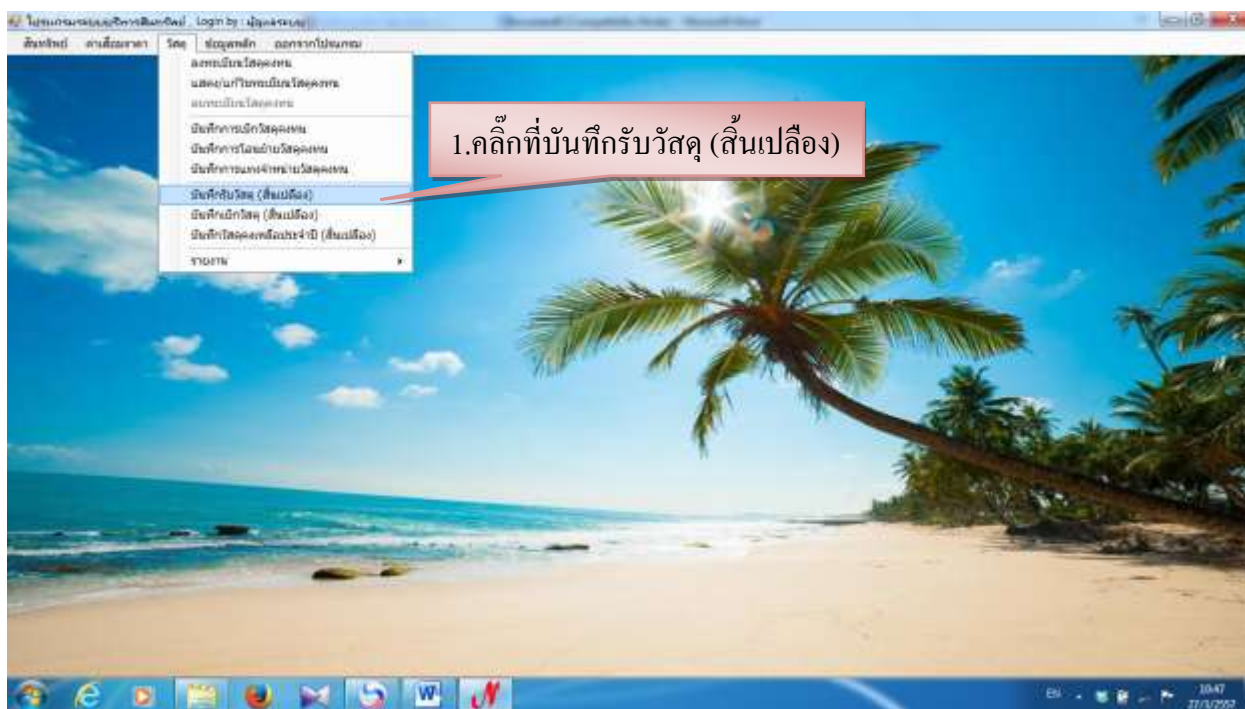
โปรแกรมระบบบริหารสินทรัพย์ Login by : ผู้ดูแลระบบ

สินทรัพย์ ค่าเสื่อมราคา วัสดุ ข้อมูลหลัก ออกจากโปรแกรม

ลงทะเบียนวัสดุคงทน
แสดง/แก้ไขทะเบียนวัสดุคงทน
ลบทะเบียนวัสดุคงทน
บันทึกการเบิกวัสดุคงทน
บันทึกการโอนย้ายวัสดุคงทน
บันทึกการแทงจำหน่ายวัสดุคงทน
บันทึกรับวัสดุ (สิ้นเปลือง)
บันทึกเบิกวัสดุ (สิ้นเปลือง)
บันทึกวัสดุคงเหลือประจำปี (สิ้นเปลือง)
รายงาน

1.คลิ๊กที่บันทึกรับวัสดุ (สิ้นเปลือง)

EN
10:47
27/3/2557